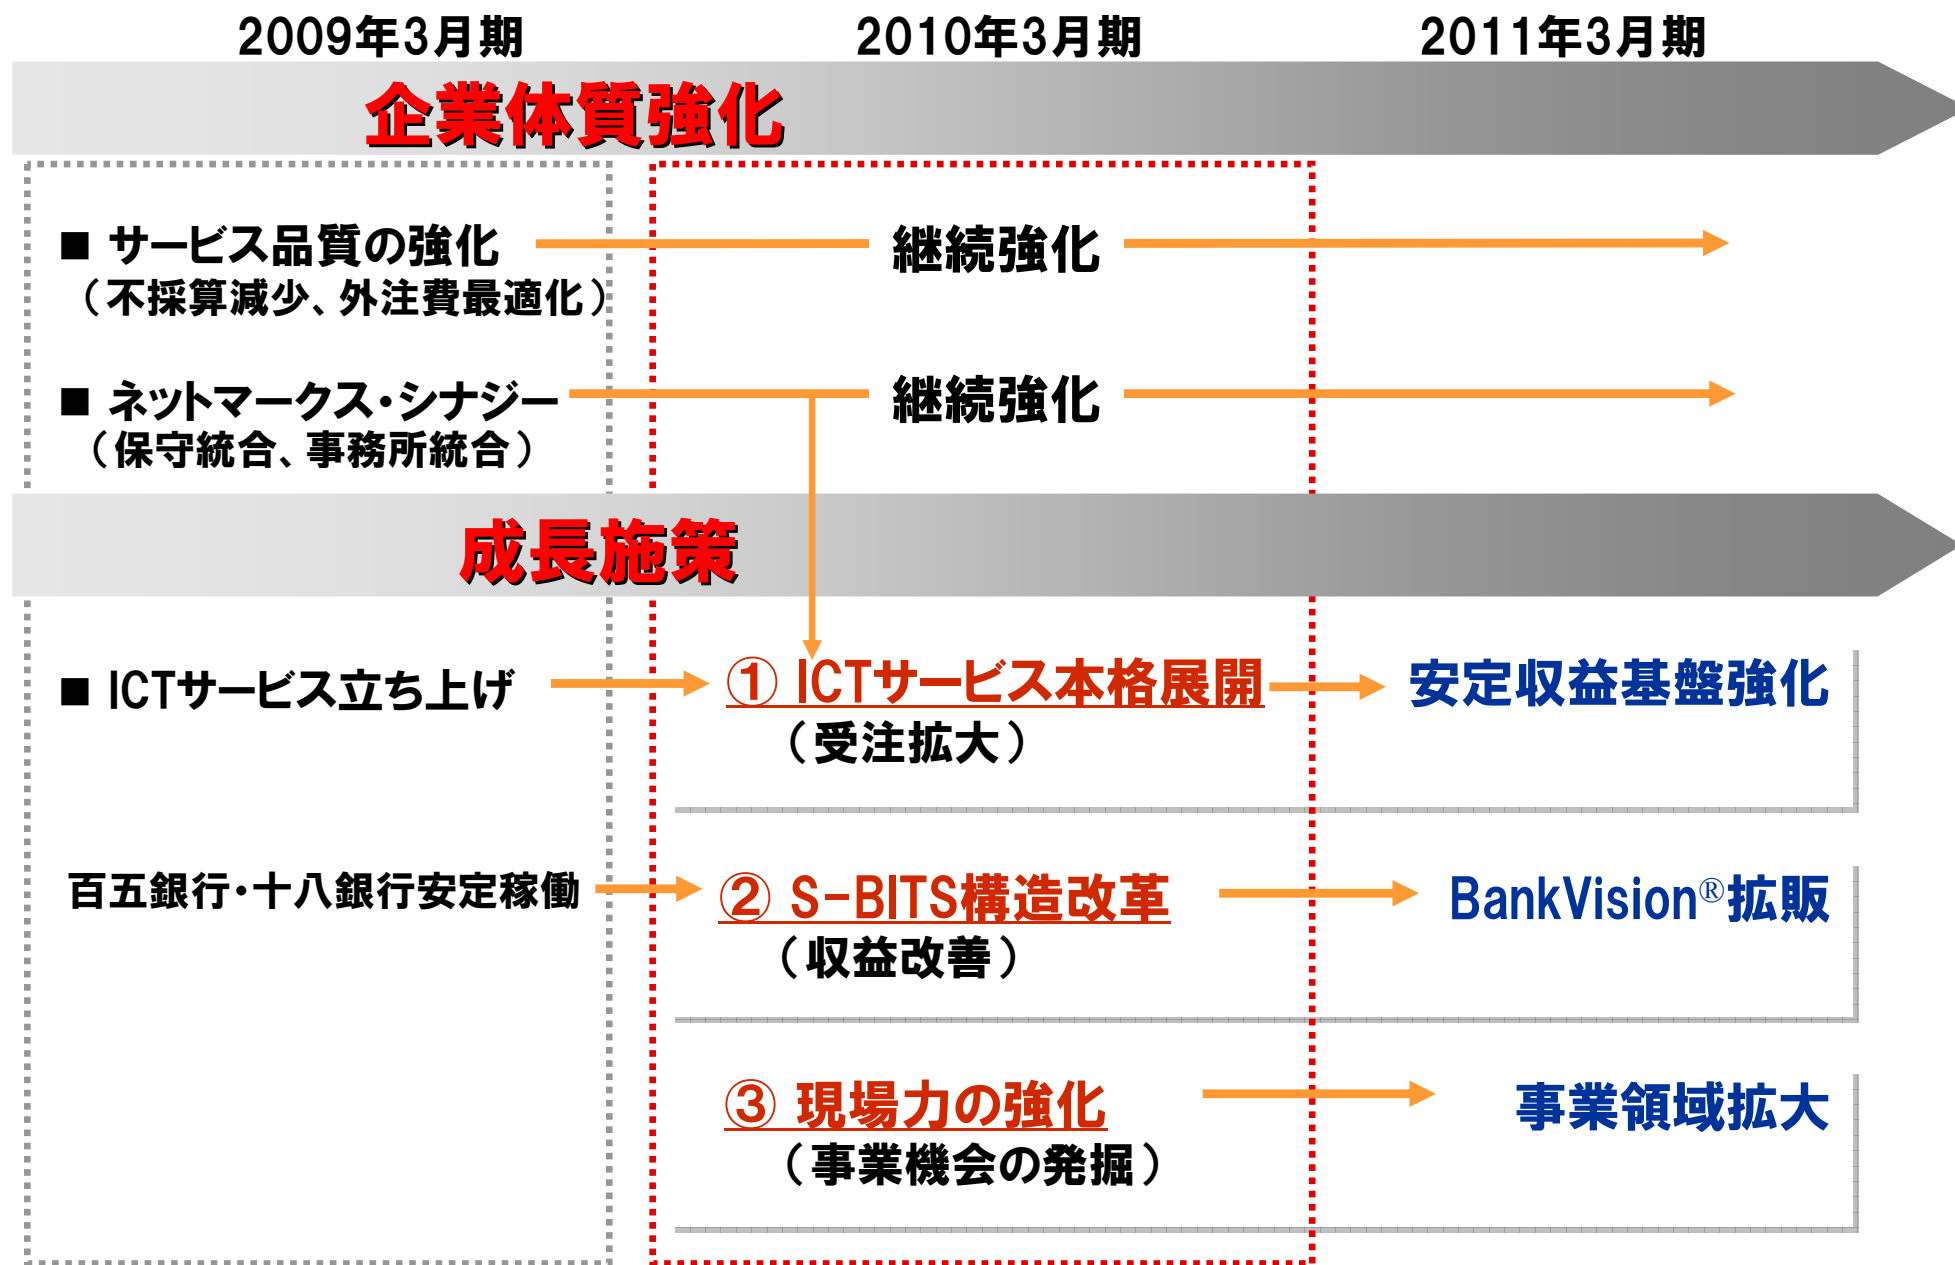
2009年3月期　2010年3月期　2011年3月期

企業体質強化

■ サービス品質の強化
（不採算減少、外注費最適化）

継続強化

■ ネットマークス・シナジー
（保守統合、事務所統合）

継続強化

成長施策

■ ICTサービス立ち上げ

① ICTサービス本格展開
（受注拡大）

安定収益基盤強化

百五銀行・十八銀行安定稼働

② S-BITS構造改革
（収益改善）

BankVision®拡販

③ 現場力の強化
（事業機会の発掘）

事業領域拡大